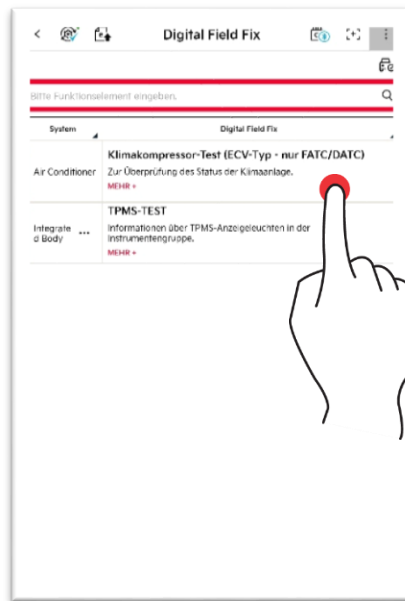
Digital Field Fix

Bitte Funktionselement eingeben.

| System | Digital Field Fix |
|---|---|
| Air Conditioner | Klimakompressor-Test (ECV-Typ - nur FATC/DATC) Zur Überprüfung des Status der Klimaanlage. MEHR + |
| Integrated Body ••• | TPMS-TEST Informationen über TPMS-Anzeigeleuchten in der Instrumentengruppe. MEHR + |